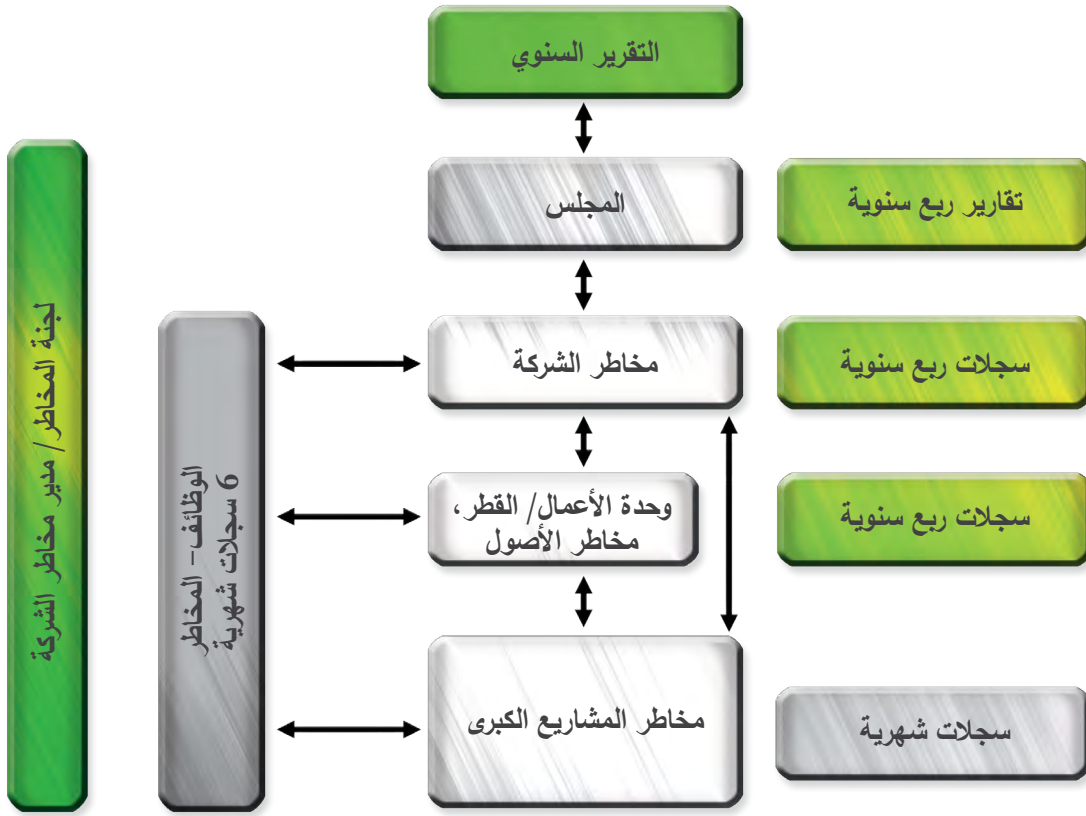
التقرير السنوي

المجلس

تقارير ربع سنوية

مخاطر الشركة

سجلات ربع سنوية

وحدة الأعمال/ القطر، مخاطر الأصول

سجلات ربع سنوية

مخاطر المشاريع الكبرى

سجلات شهرية

الوظائف- المخاطر 6 سجلات شهرية

لجنة المخاطر/ مدير مخاطر الشركة